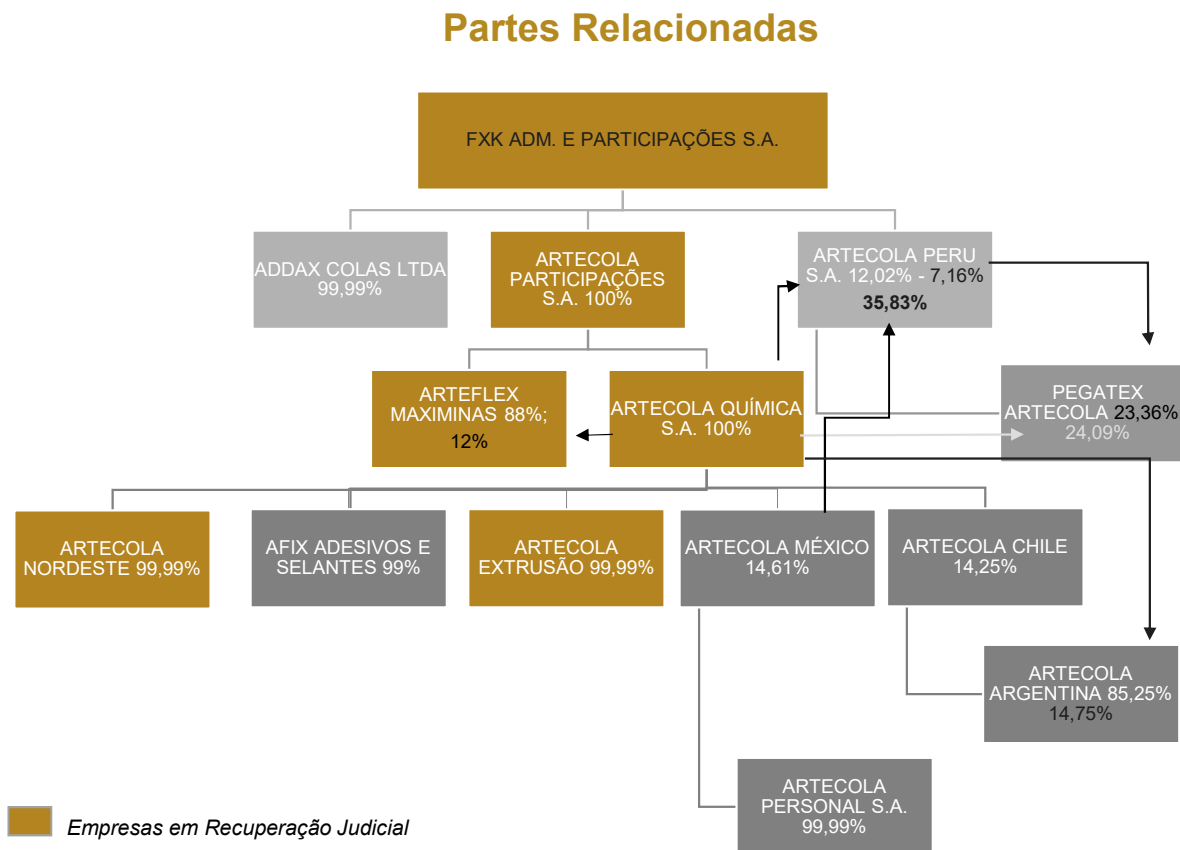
Partes Relacionadas

FXK ADM. E PARTICIPAÇÕES S.A.

ADDAX COLAS LTDA 99,99%

ARTECOLA PARTICIPAÇÕES S.A. 100%

ARTECOLA PERU S.A. 12,02% - 7,16%
35,83%

ARTEFLEX MAXIMINAS 88%;
12%

ARTECOLA QUÍMICA S.A. 100%

PEGATEX ARTECOLA 23,36%
24,09%

ARTECOLA NORDESTE 99,99%

AFIX ADESIVOS E SELANTES 99%

ARTECOLA EXTRUSÃO 99,99%

ARTECOLA MÉXICO 14,61%

ARTECOLA CHILE 14,25%

ARTECOLA ARGENTINA 85,25%
14,75%

ARTECOLA PERSONAL S.A. 99,99%

Empresas em Recuperação Judicial